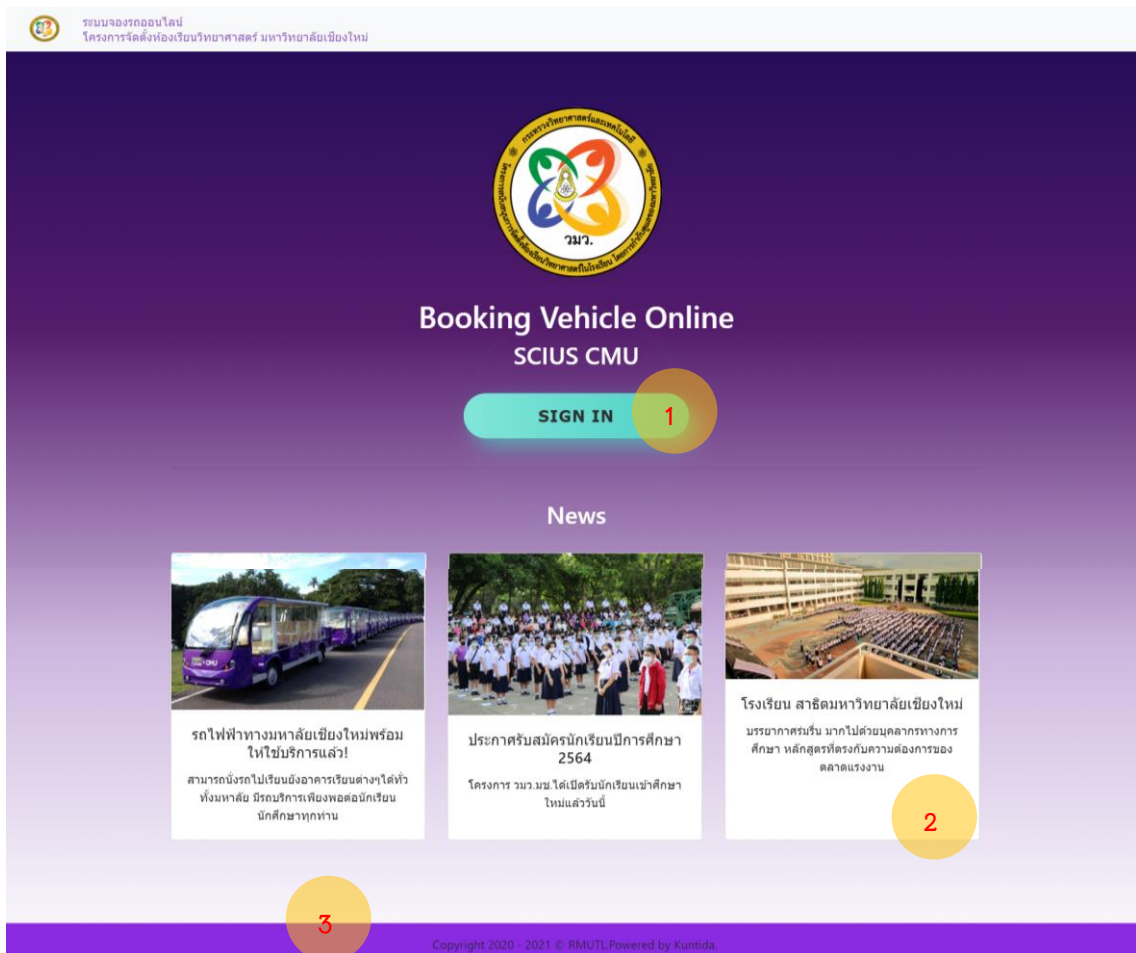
ระบบจองรถออนไลน์
โครงการจัดตั้งห้องเรียนวิทยาศาสตร์ มหาวิทยาลัยเชียงใหม่

กระทรวงวิทยาศาสตร์และเทคโนโลยี
วมว.

Booking Vehicle Online
SCIUS CMU

SIGN IN

1

News

รถไฟฟ้าทางมหาลัยเชียงใหม่พร้อมให้ใช้บริการแล้ว!

สามารถนั่งรถไปเรียนยังอาคารเรียนต่างๆได้ทั่วทั้งมหาลัย มีรถบริการเพียงพอต่อนักเรียนนักศึกษาทุกท่าน

ประกาศรับสมัครนักเรียนปีการศึกษา 2564

โครงการ วมว.มช.ได้เปิดรับนักเรียนเข้าศึกษาใหม่แล้ววันนี้

โรงเรียน สาธิตมหาวิทยาลัยเชียงใหม่

บรรยากาศร่มรื่น มากไปด้วยบุคลากรทางการศึกษา หลักสูตรที่ตรงกับความต้องการของตลาดแรงงาน

2

3

Copyright 2020 - 2021 © RMUTL.Powered by Kuntida.